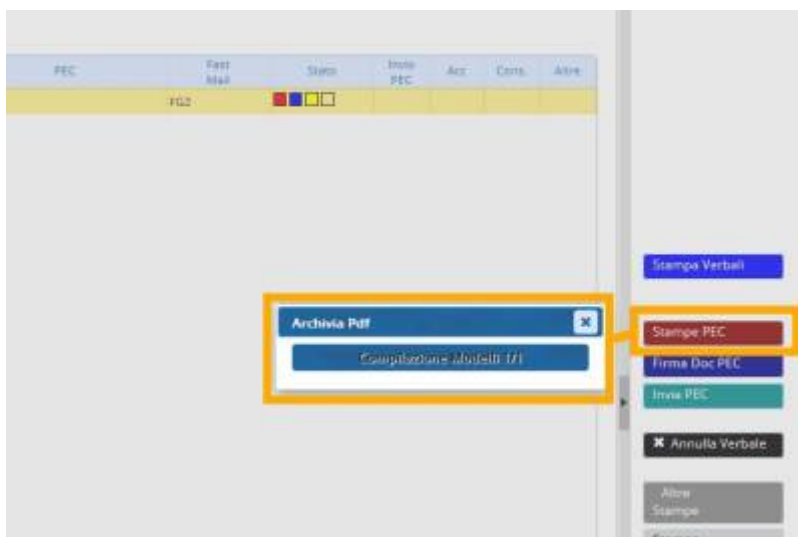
| PEC | Fast Mail | Stato | Invio PEC | Acc | Cons | Altre |
|---|---|---|---|---|---|---|
| | FG2 | | | | | |

Archivia Pdf
Compilazione Modelli 1/1

Stampa Verbali
Stampe PEC
Firma Doc PEC
Invia PEC
✖ Annulla Verbale
Altre Stampe